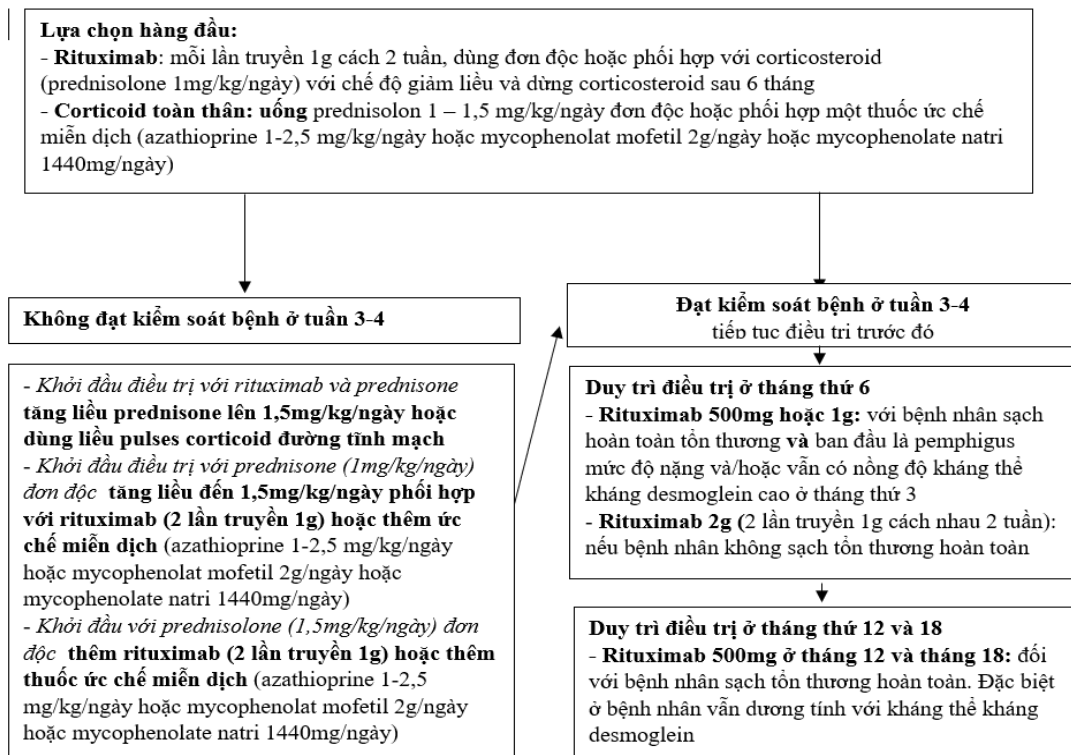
Lựa chọn hàng đầu:
- Rituximab: mỗi lần truyền 1g cách 2 tuần, dùng đơn độc hoặc phối hợp với corticosteroid (prednisolone 1mg/kg/ngày) với chế độ giảm liều và dừng corticosteroid sau 6 tháng
- Corticoid toàn thân: uống prednisolon 1 – 1,5 mg/kg/ngày đơn độc hoặc phối hợp một thuốc ức chế miễn dịch (azathioprine 1-2,5 mg/kg/ngày hoặc mycophenolat mofetil 2g/ngày hoặc mycophenolate natri 1440mg/ngày)

Không đạt kiểm soát bệnh ở tuần 3-4

- Khởi đầu điều trị với rituximab và prednisone tăng liều prednisone lên 1,5mg/kg/ngày hoặc dùng liều pulses corticoid đường tĩnh mạch
- Khởi đầu điều trị với prednisone (1mg/kg/ngày) đơn độc tăng liều đến 1,5mg/kg/ngày phối hợp với rituximab (2 lần truyền 1g) hoặc thêm ức chế miễn dịch (azathioprine 1-2,5 mg/kg/ngày hoặc mycophenolat mofetil 2g/ngày hoặc mycophenolate natri 1440mg/ngày)
- Khởi đầu với prednisolone (1,5mg/kg/ngày) đơn độc thêm rituximab (2 lần truyền 1g) hoặc thêm thuốc ức chế miễn dịch (azathioprine 1-2,5 mg/kg/ngày hoặc mycophenolat mofetil 2g/ngày hoặc mycophenolate natri 1440mg/ngày)

Đạt kiểm soát bệnh ở tuần 3-4
tiếp tục điều trị trước đó

Duy trì điều trị ở tháng thứ 6
- Rituximab 500mg hoặc 1g: với bệnh nhân sạch hoàn toàn tổn thương và ban đầu là pemphigus mức độ nặng và/hoặc vẫn có nồng độ kháng thể kháng desmoglein cao ở tháng thứ 3
- Rituximab 2g (2 lần truyền 1g cách nhau 2 tuần): nếu bệnh nhân không sạch tổn thương hoàn toàn

Duy trì điều trị ở tháng thứ 12 và 18
- Rituximab 500mg ở tháng 12 và tháng 18: đối với bệnh nhân sạch tổn thương hoàn toàn. Đặc biệt ở bệnh nhân vẫn dương tính với kháng thể kháng desmoglein